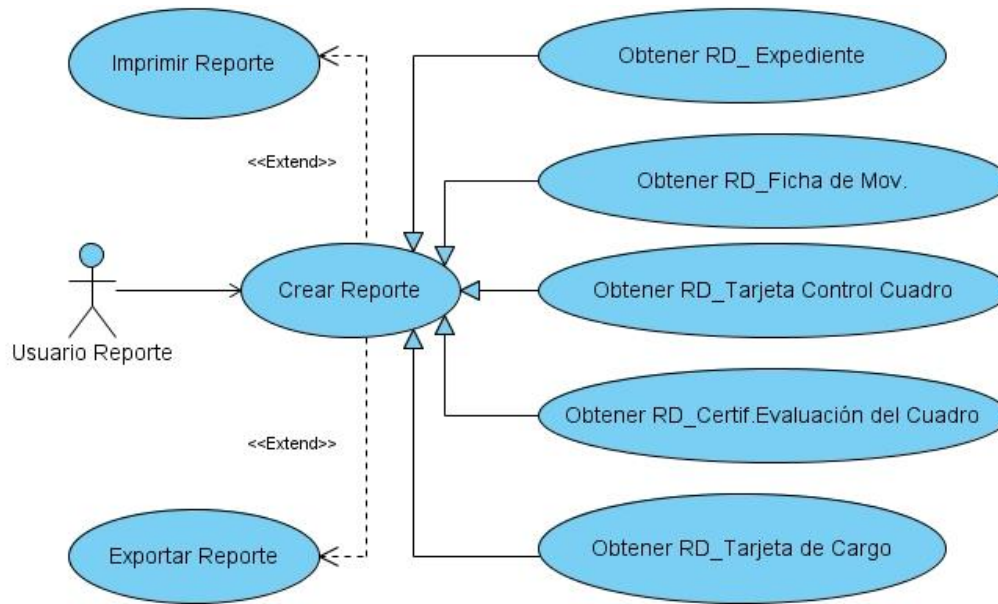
Imprimir Reporte

<<Extend>>

Usuario Reporte

Crear Reporte

<<Extend>>

Exportar Reporte

Obtener RD_ Expediente

Obtener RD_Ficha de Mov.

Obtener RD_Tarjeta Control Cuadro

Obtener RD_Certif.Evaluación del Cuadro

Obtener RD_Tarjeta de Cargo